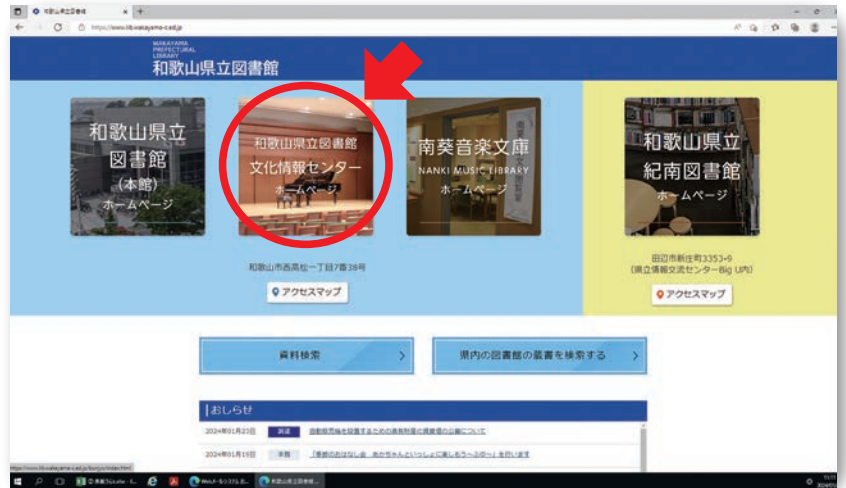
和歌山県立図書館

https://www.lib.wakayama-c.ed.jp

WAKAYAMA PREFECTURAL LIBRARY
和歌山県立図書館

和歌山県立 図書館 (本館) ホームページ

和歌山県立図書館 文化情報センター ホームページ

南葵音楽文庫 NANKI MUSIC LIBRARY ホームページ

和歌山県立 紀南図書館 ホームページ

和歌山市西高松一丁目7番38号

アクセスマップ

田辺市新庄町3353-9 (県立情報交流センターBig U内)

アクセスマップ

資料検索

県内の図書館の蔵書を検索する

おしらせ

2024年01月23日 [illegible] 自動販売機を設置するための提案応募者の募集の公募について

2024年01月19日 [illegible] 「季節のおはなし会 あかちゃんといっしょに楽しもうへふゆ～」を行います

https://www.lib.wakayama-c.ed.jp/bunjyo/index.html